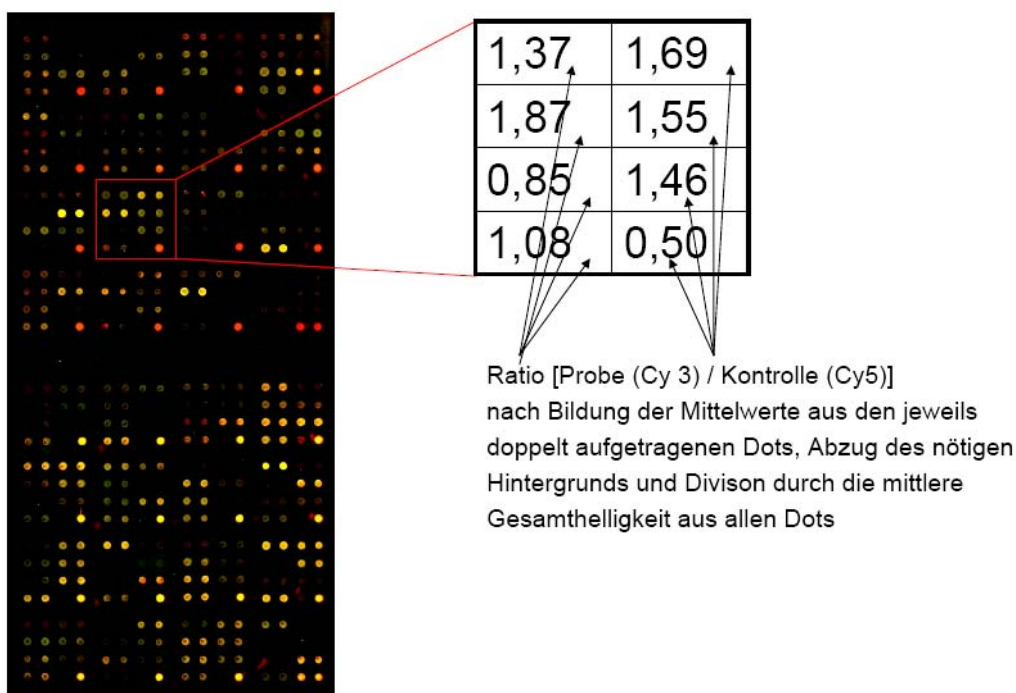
| 1,37 | 1,69 |
|---|---|
| 1,87 | 1,55 |
| 0,85 | 1,46 |
| 1,08 | 0,50 |

Ratio [Probe (Cy 3) / Kontrolle (Cy5)] nach Bildung der Mittelwerte aus den jeweils doppelt aufgetragenen Dots, Abzug des nötigen Hintergrunds und Divison durch die mittlere Gesamthelligkeit aus allen Dots